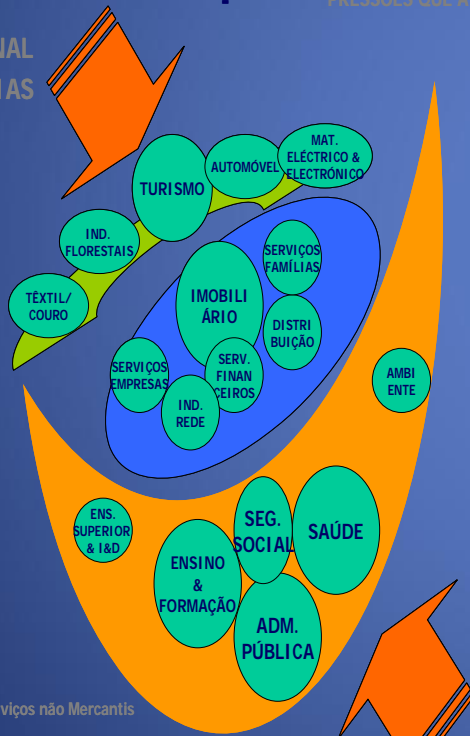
PRESSÕES QUE A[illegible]

IAL

IAS

MAT. ELÉCTRICO & ELECTRÓNICO

AUTOMÓVEL

TURISMO

IND. FLORESTAIS

TÊXTIL/ COURO

SERVIÇOS FAMÍLIAS

IMOBILI ÁRIO

DISTRI BUIÇÃO

SERVIÇOS EMPRESAS

SERV. FINAN CEIROS

IND. REDE

AMBI ENTE

ENS. SUPERIOR & I&D

SEG. SOCIAL

SAÚDE

ENSINO & FORMAÇÃO

ADM. PÚBLICA

viços não Mercantis